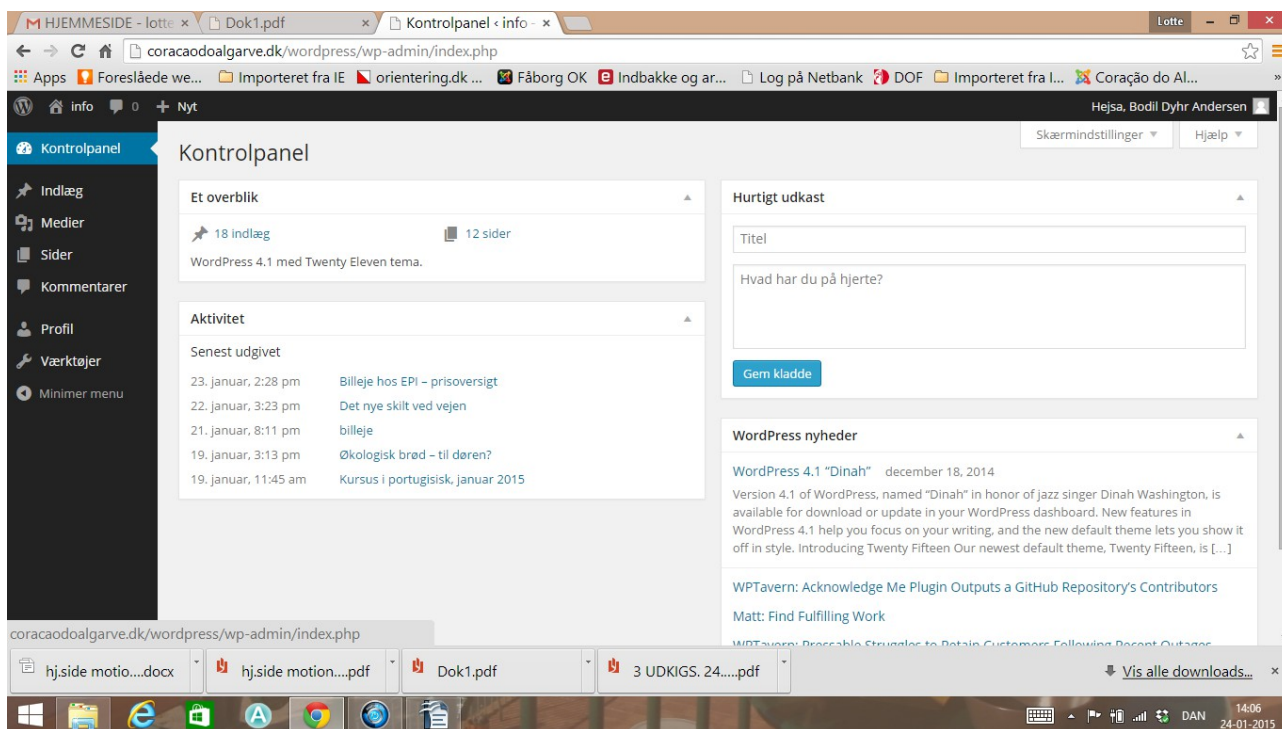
M HJEMMESIDE - lotte × Dok1.pdf × Kontrolpanel ‹ info - ×

Lotte

coracaodoalgarve.dk/wordpress/wp-admin/index.php

Apps Foreslåede we... Importeret fra IE orientering.dk ... Fåborg OK Indbakke og ar... Log på Netbank DOF Importeret fra I... Coração do Al...

info 0 + Nyt

Hejsa, Bodil Dyhr Andersen

Skærmindstillinger ▾ Hjælp ▾

Kontrolpanel

Indlæg
Medier
Sider
Kommentarer
Profil
Værktøjer
Minimer menu

Kontrolpanel

Et overblik

18 indlæg
12 sider

WordPress 4.1 med Twenty Eleven tema.

Aktivitet

Senest udgivet

23. januar, 2:28 pm Billeje hos EPI – prisoversigt
22. januar, 3:23 pm Det nye skilt ved vejen
21. januar, 8:11 pm billeje
19. januar, 3:13 pm Økologisk brød – til døren?
19. januar, 11:45 am Kursus i portugisisk, januar 2015

Hurtigt udkast

Titel

Hvad har du på hjerte?

Gem kladde

WordPress nyheder

WordPress 4.1 "Dinah" december 18, 2014

Version 4.1 of WordPress, named "Dinah" in honor of jazz singer Dinah Washington, is available for download or update in your WordPress dashboard. New features in WordPress 4.1 help you focus on your writing, and the new default theme lets you show it off in style. Introducing Twenty Fifteen Our newest default theme, Twenty Fifteen, is […]

WPTavern: Acknowledge Me Plugin Outputs a GitHub Repository's Contributors

Matt: Find Fulfilling Work

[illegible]

coracaodoalgarve.dk/wordpress/wp-admin/index.php

hj.side motio....docx
hj.side motion....pdf
Dok1.pdf
3 UDKIGS. 24.....pdf

Vis alle downloads...

DAN 14:06 24-01-2015